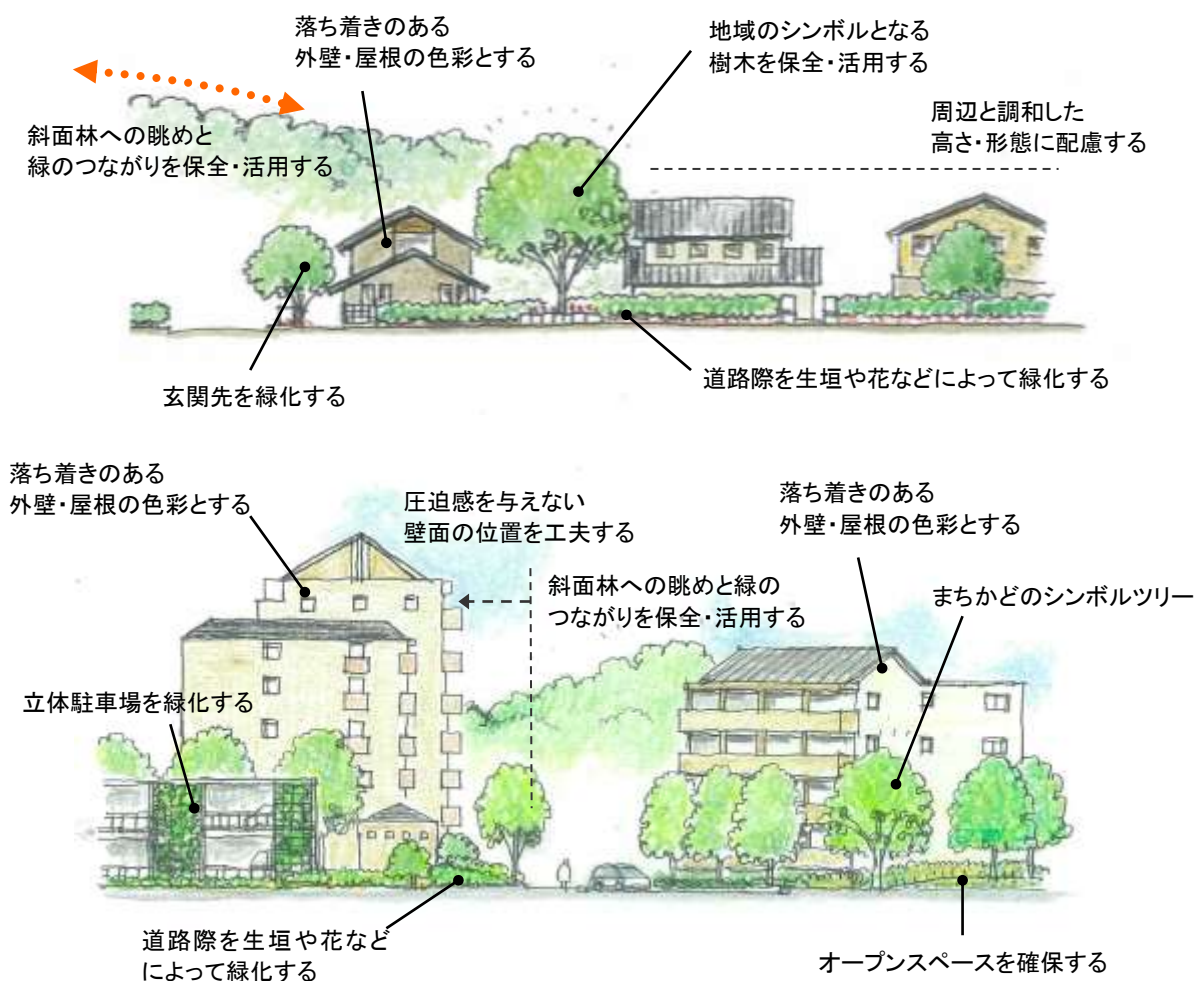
落ち着きのある
外壁・屋根の色彩とする

地域のシンボルとなる
樹木を保全・活用する

斜面林への眺めと
緑のつながりを保全・活用する

周辺と調和した
高さ・形態に配慮する

玄関先を緑化する

道路際を生垣や花などによって緑化する

落ち着きのある
外壁・屋根の色彩とする

圧迫感を与えない
壁面の位置を工夫する

落ち着きのある
外壁・屋根の色彩とする

斜面林への眺めと緑の
つながりを保全・活用する

まちかどのシンボルツリー

立体駐車場を緑化する

道路際を生垣や花など
によって緑化する

オープンスペースを確保する